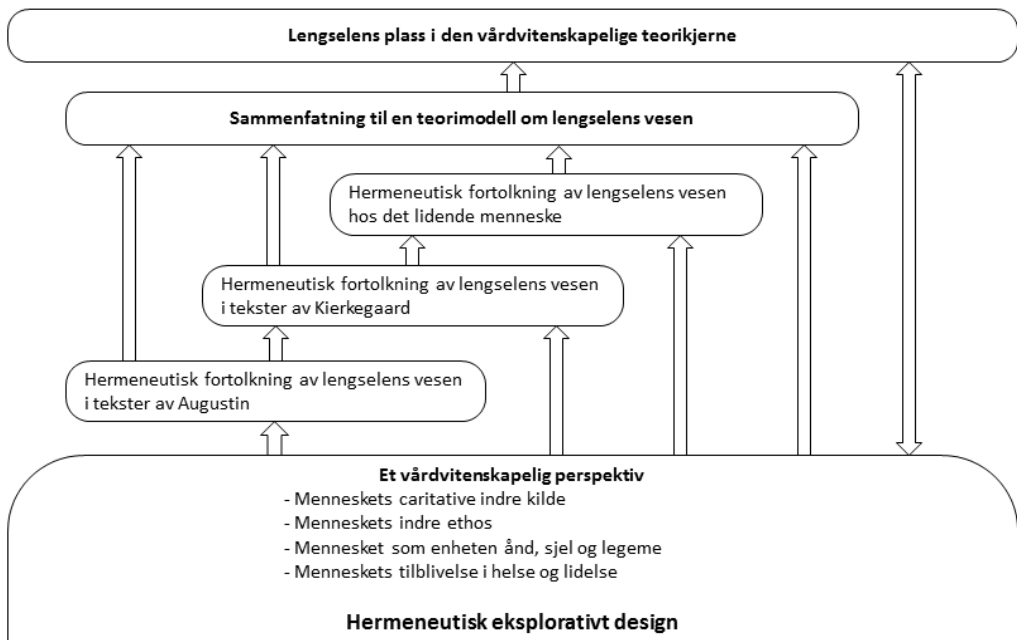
Lengselens plass i den vårdvitenskapelige teorikjerne

Sammenfatning til en teorimodell om lengselens vesen

Hermeneutisk fortolkning av lengselens vesen hos det lidende menneske

Hermeneutisk fortolkning av lengselens vesen i tekster av Kierkegaard

Hermeneutisk fortolkning av lengselens vesen i tekster av Augustin

Et vårdvitenskapelig perspektiv
- Menneskets caritative indre kilde
- Menneskets indre ethos
- Mennesket som enheten ånd, sjel og legeme
- Menneskets tilblivelse i helse og lidelse

Hermeneutisk eksplorativt design